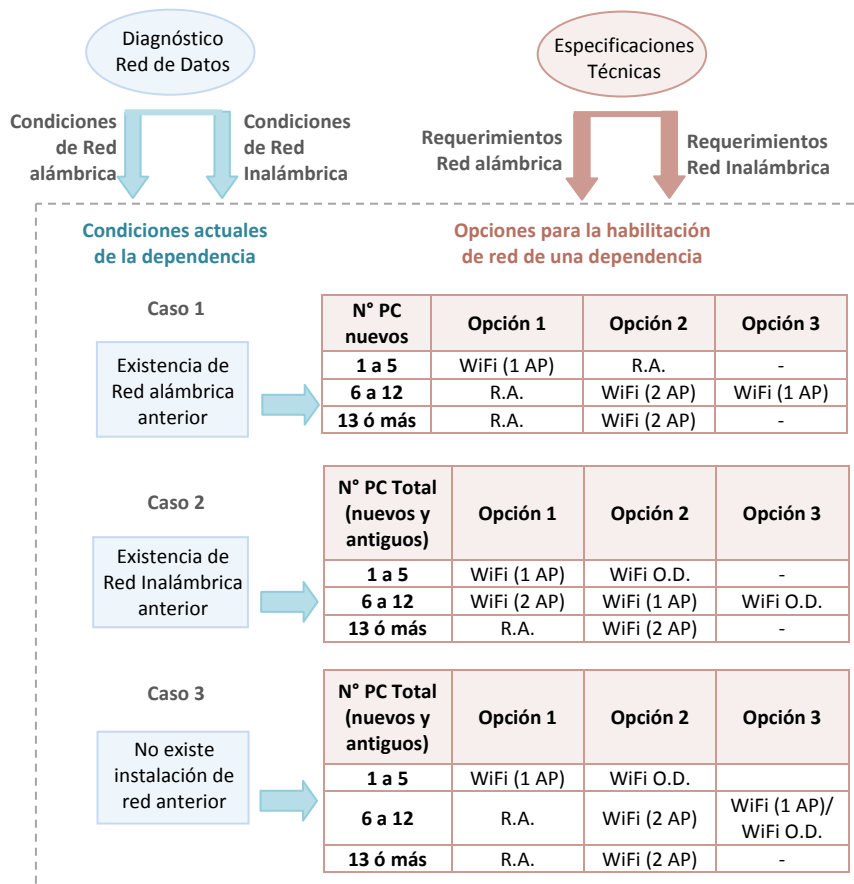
Diagnóstico Red de Datos

Especificaciones Técnicas

Condiciones de Red alámbrica

Condiciones de Red Inalámbrica

Requerimientos Red alámbrica

Requerimientos Red Inalámbrica

Condiciones actuales de la dependencia

Opciones para la habilitación de red de una dependencia

Caso 1

Existencia de Red alámbrica anterior

| N° PC nuevos | Opción 1 | Opción 2 | Opción 3 |
|---|---|---|---|
| 1 a 5 | WiFi (1 AP) | R.A. | - |
| 6 a 12 | R.A. | WiFi (2 AP) | WiFi (1 AP) |
| 13 ó más | R.A. | WiFi (2 AP) | - |

Caso 2

Existencia de Red Inalámbrica anterior

| N° PC Total (nuevos y antiguos) | Opción 1 | Opción 2 | Opción 3 |
|---|---|---|---|
| 1 a 5 | WiFi (1 AP) | WiFi O.D. | - |
| 6 a 12 | WiFi (2 AP) | WiFi (1 AP) | WiFi O.D. |
| 13 ó más | R.A. | WiFi (2 AP) | - |

Caso 3

No existe instalación de red anterior

| N° PC Total (nuevos y antiguos) | Opción 1 | Opción 2 | Opción 3 |
|---|---|---|---|
| 1 a 5 | WiFi (1 AP) | WiFi O.D. | |
| 6 a 12 | R.A. | WiFi (2 AP) | WiFi (1 AP)/ WiFi O.D. |
| 13 ó más | R.A. | WiFi (2 AP) | - |